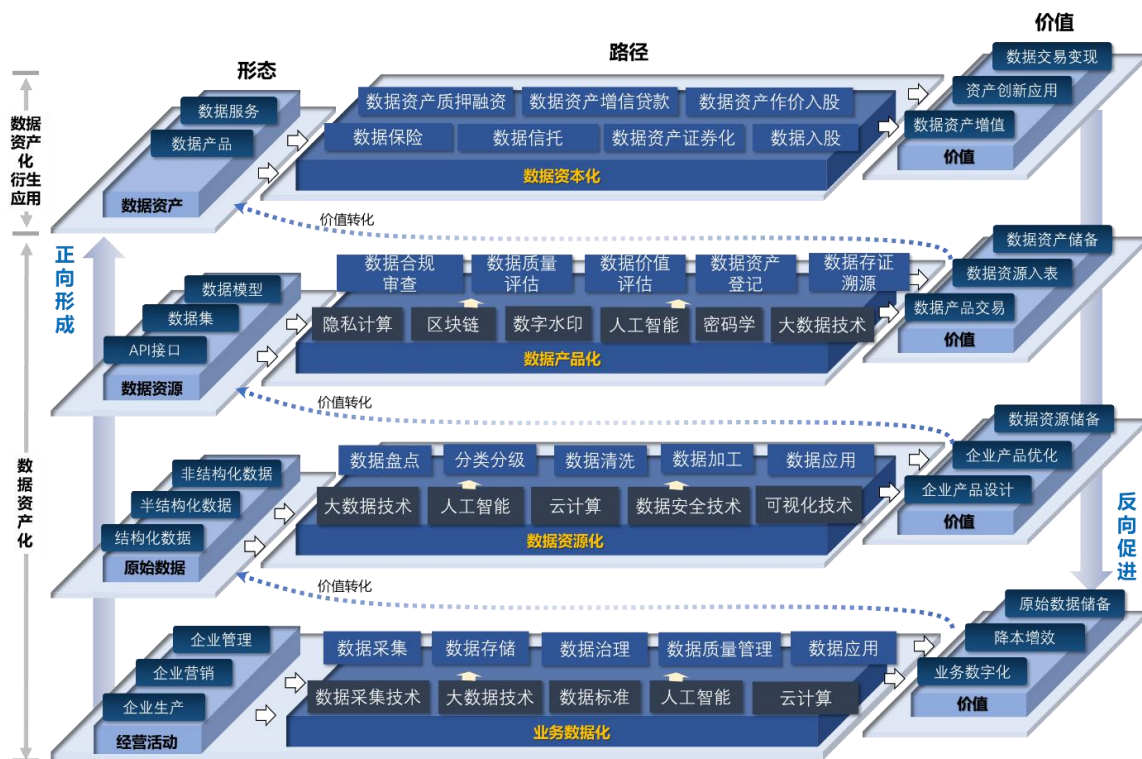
数据资产化衍生应用

数据资产化

正向形成

形态

路径

价值

数据服务
数据产品
数据资产

数据资产质押融资 数据资产增信贷款 数据资产作价入股
数据保险 数据信托 数据资产证券化 数据入股
数据资本化

数据交易变现
资产创新应用
数据资产增值
价值

价值转化

数据模型
数据集
API接口
数据资源

数据合规审查 数据质量评估 数据价值评估 数据资产登记 数据存证溯源
隐私计算 区块链 数字水印 人工智能 密码学 大数据技术
数据产品化

数据资产储备
数据资源入表
数据产品交易
价值

价值转化

非结构化数据
半结构化数据
结构化数据
原始数据

数据盘点 分类分级 数据清洗 数据加工 数据应用
大数据技术 人工智能 云计算 数据安全技术 可视化技术
数据资源化

数据资源储备
企业产品优化
企业产品设计
价值

反向促进

价值转化

企业管理
企业营销
企业生产
经营活动

数据采集 数据存储 数据治理 数据质量管理 数据应用
数据采集技术 大数据技术 数据标准 人工智能 云计算
业务数据化

原始数据储备
降本增效
业务数字化
价值